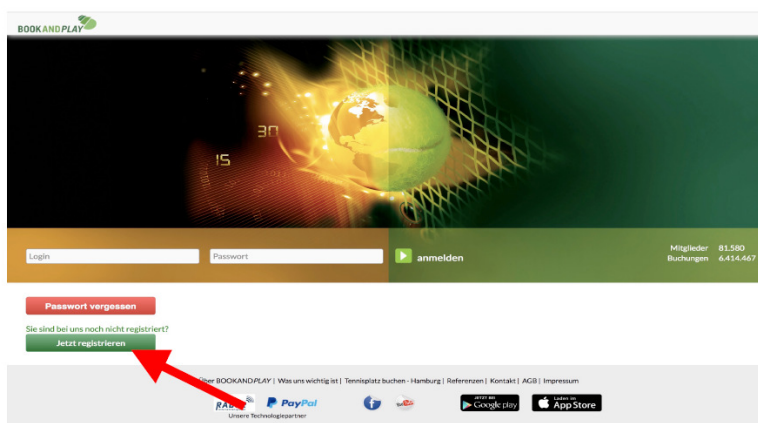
BOOKANDPLAY

30

15

Login

Passwort

anmelden

Mitglieder 81.580
Buchungen 6.414.467

Passwort vergessen

Sie sind bei uns noch nicht registriert?

Jetzt registrieren

Über BOOKANDPLAY | Was uns wichtig ist | Tennisplatz buchen - Hamburg | Referenzen | Kontakt | AGB | Impressum

RAB PayPal

JETZT BEI Google play

Laden im App Store

Unsere Technologiepartner